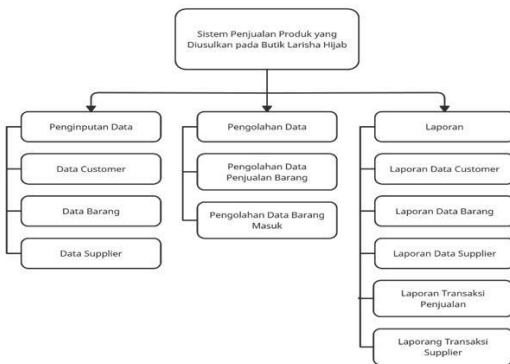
Sistem Penjualan Produk yang Diusulkan pada Butik Larisha Hijab

Penginputan Data

Data Customer

Data Barang

Data Supplier

Pengolahan Data

Pengolahan Data Penjualan Barang

Pengolahan Data Barang Masuk

Laporan

Laporan Data Customer

Laporan Data Barang

Laporan Data Supplier

Laporan Transaksi Penjualan

Laporang Transaksi Supplier